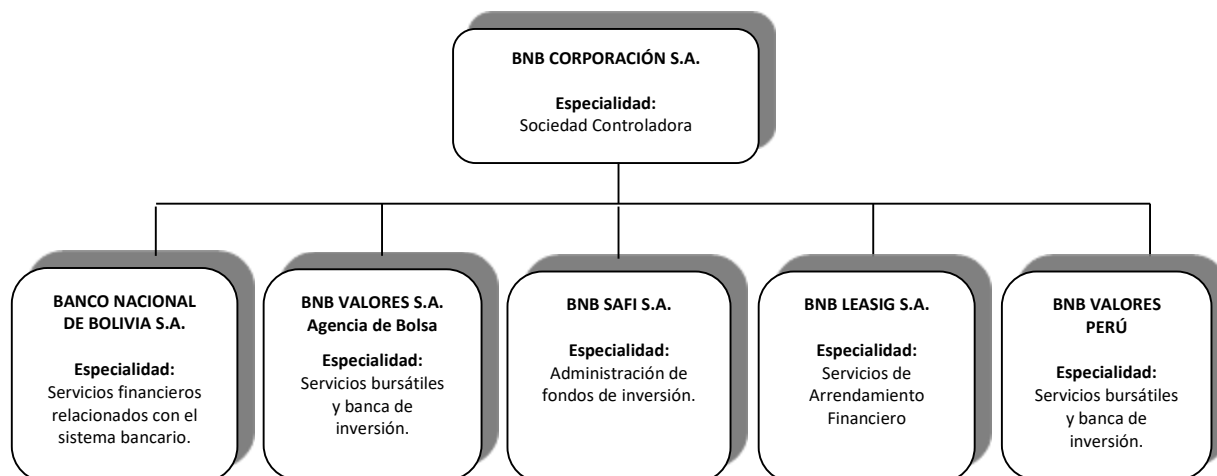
BNB CORPORACIÓN S.A.

Especialidad:
Sociedad Controladora

BANCO NACIONAL DE BOLIVIA S.A.

Especialidad:
Servicios financieros relacionados con el sistema bancario.

BNB VALORES S.A.
Agencia de Bolsa

Especialidad:
Servicios bursátiles y banca de inversión.

BNB SAFI S.A.

Especialidad:
Administración de fondos de inversión.

BNB LEASIG S.A.

Especialidad:
Servicios de Arrendamiento Financiero

BNB VALORES PERÚ

Especialidad:
Servicios bursátiles y banca de inversión.